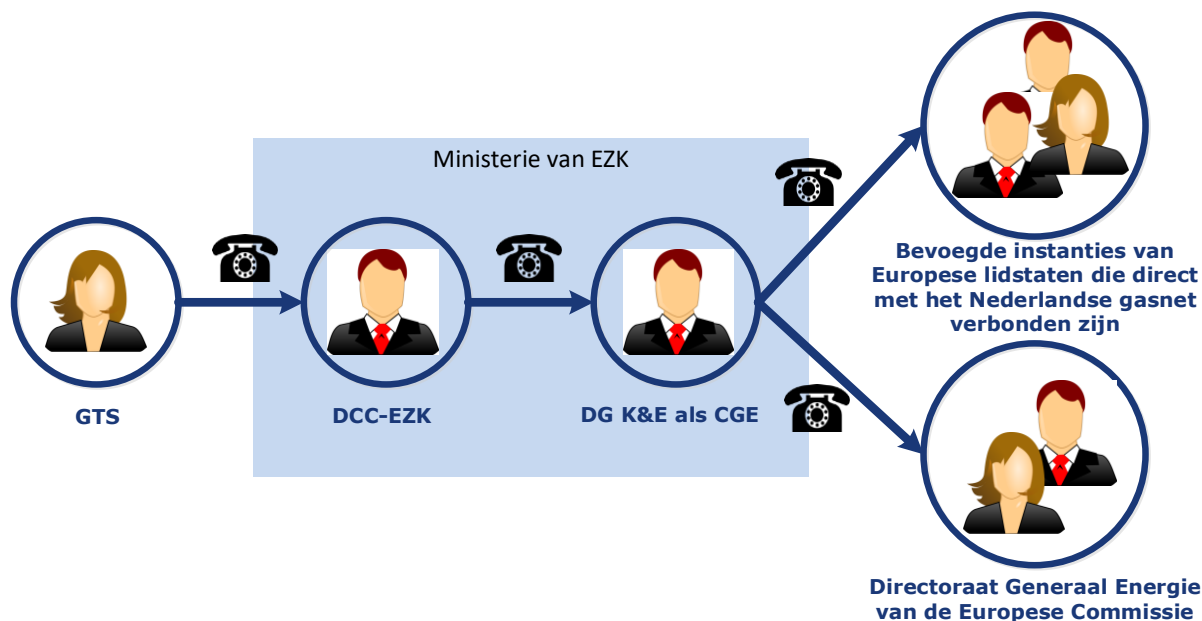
Ministerie van EZK

GTS

DCC-EZK

DG K&E als CGE

Bevoegde instanties van Europese lidstaten die direct met het Nederlandse gasnet verbonden zijn

Directoraat Generaal Energie van de Europese Commissie